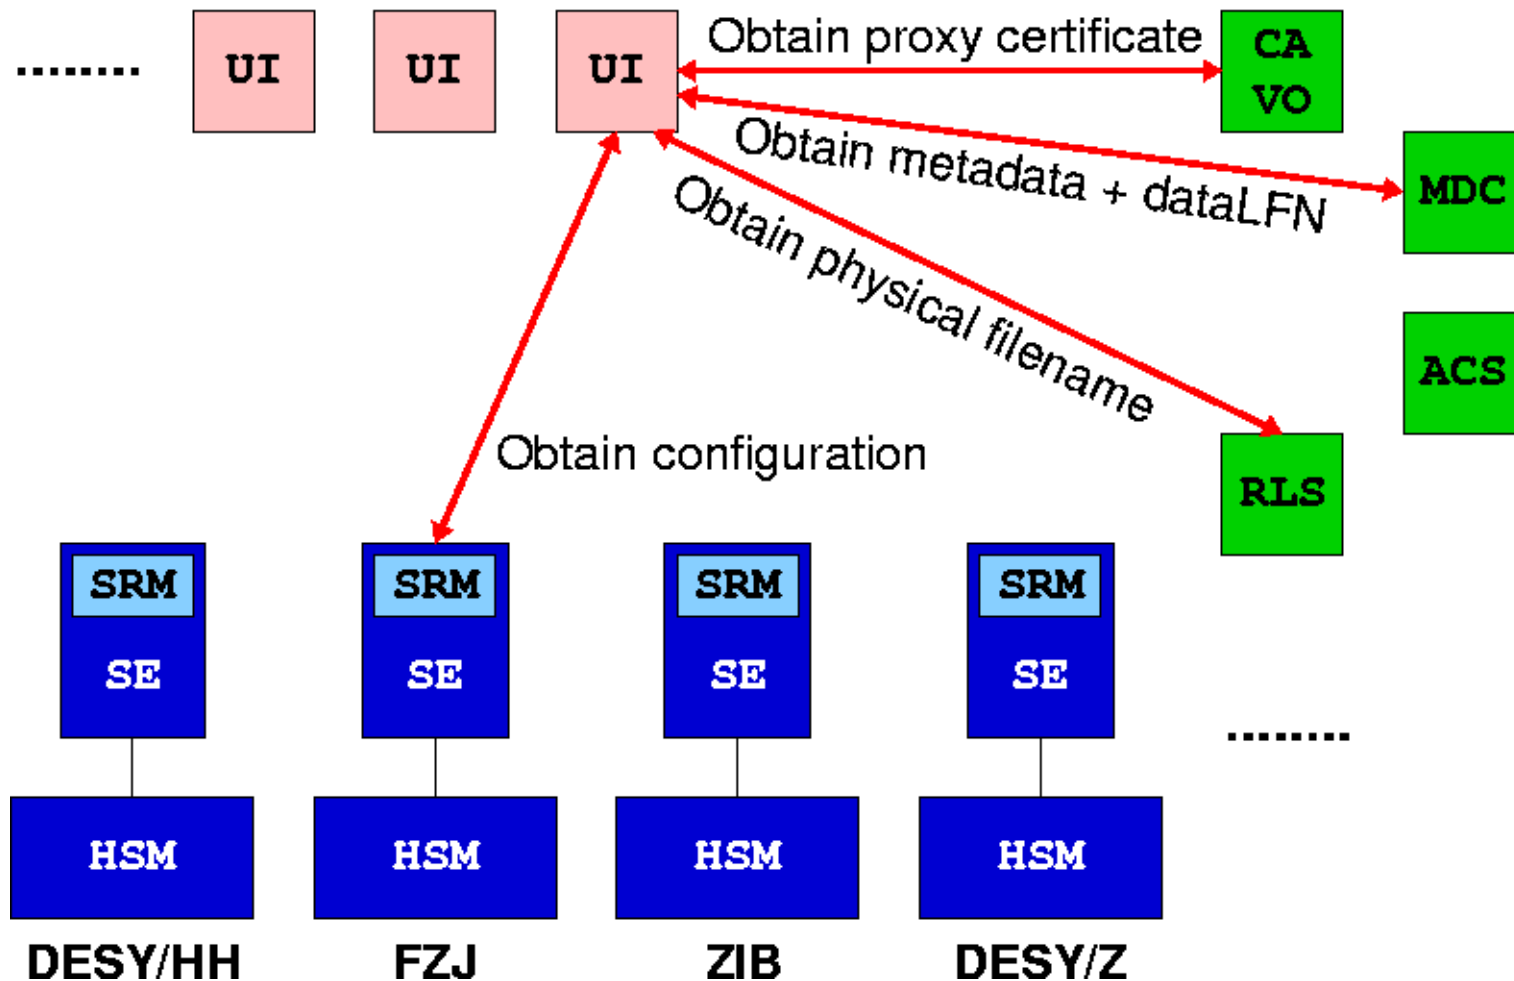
........ UI UI UI

Obtain proxy certificate

CA VO

Obtain metadata + dataLFN

MDC

Obtain physical filename

ACS

Obtain configuration

RLS

SRM SE HSM DESY/HH

SRM SE HSM FZJ

SRM SE HSM ZIB

SRM SE HSM DESY/Z

........